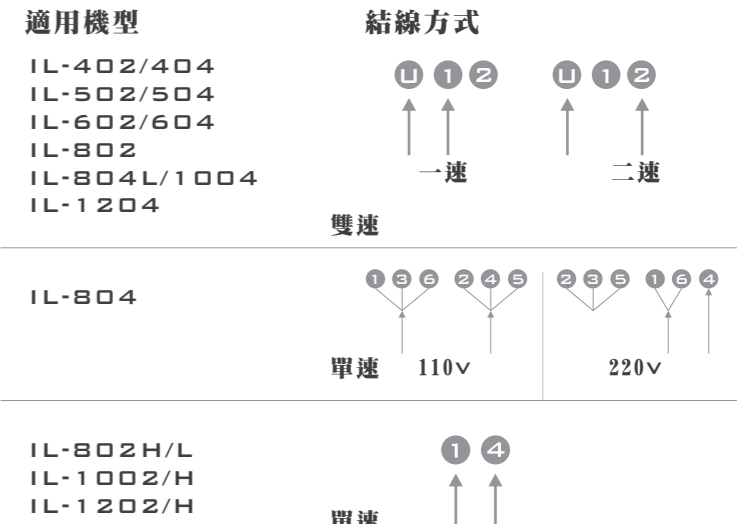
適用機型

結線方式

IL-402/404
IL-502/504
IL-602/604
IL-802
IL-804L/1004
IL-1204

U 1 2

一速

U 1 2

二速

雙速

IL-804

1 3 6 2 4 5

單速 110v

2 3 5 1 6 4

220v

IL-802H/L
IL-1002/H
IL-1202/H

1 4

單速